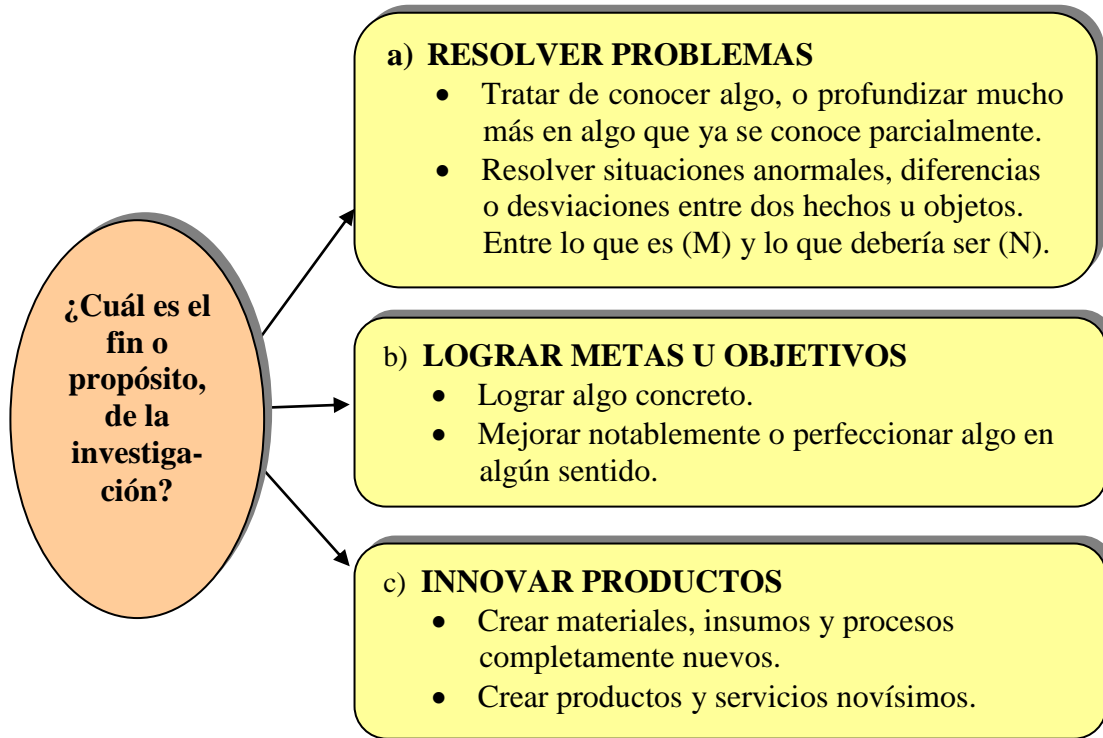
¿Cuál es el fin o propósito, de la investigación?

a) RESOLVER PROBLEMAS
- Tratar de conocer algo, o profundizar mucho más en algo que ya se conoce parcialmente.
- Resolver situaciones anormales, diferencias o desviaciones entre dos hechos u objetos. Entre lo que es (M) y lo que debería ser (N).

b) LOGRAR METAS U OBJETIVOS
- Lograr algo concreto.
- Mejorar notablemente o perfeccionar algo en algún sentido.

c) INNOVAR PRODUCTOS
- Crear materiales, insumos y procesos completamente nuevos.
- Crear productos y servicios novísimos.